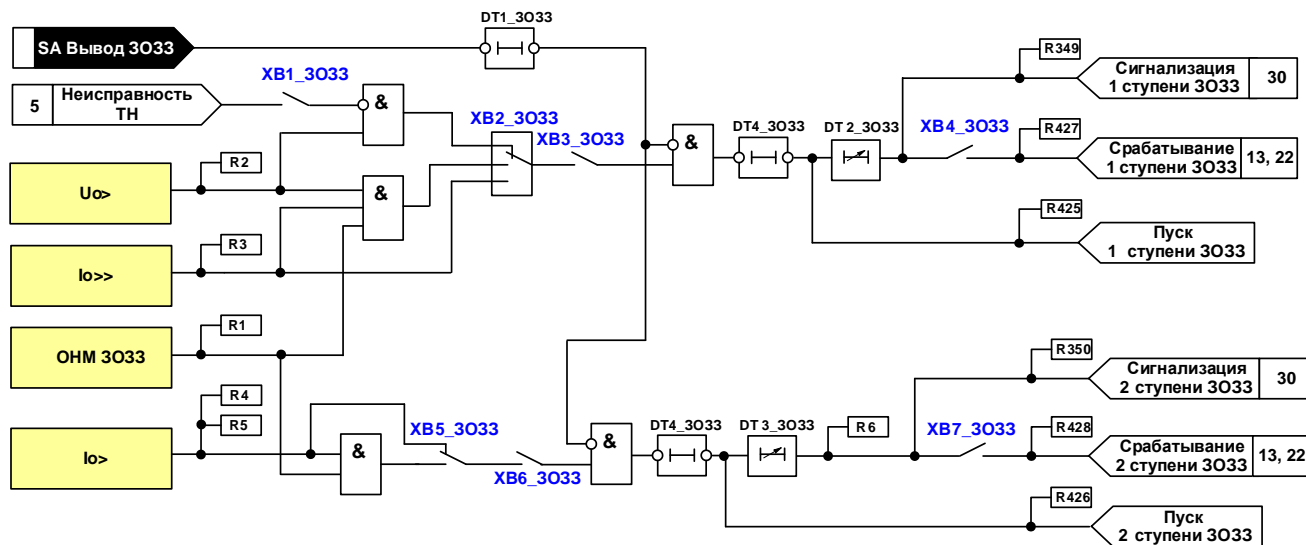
SA Вывод ЗОЗЗ

DT1_3O33

5 Неисправность ТН

XB1_3O33

&

XB2_3O33

XB3_3O33

&

DT4_3O33

DT 2_3O33

XB4_3O33

R349

Сигнализация 1 ступени ЗОЗЗ

30

R427

Срабатывание 1 ступени ЗОЗЗ

13, 22

R425

Пуск 1 ступени ЗОЗЗ

Uo>

R2

&

Io>>

R3

ОНМ ЗОЗЗ

R1

Io>

R4

R5

&

XB5_3O33

XB6_3O33

&

DT4_3O33

DT 3_3O33

R6

XB7_3O33

R350

Сигнализация 2 ступени ЗОЗЗ

30

R428

Срабатывание 2 ступени ЗОЗЗ

13, 22

R426

Пуск 2 ступени ЗОЗЗ